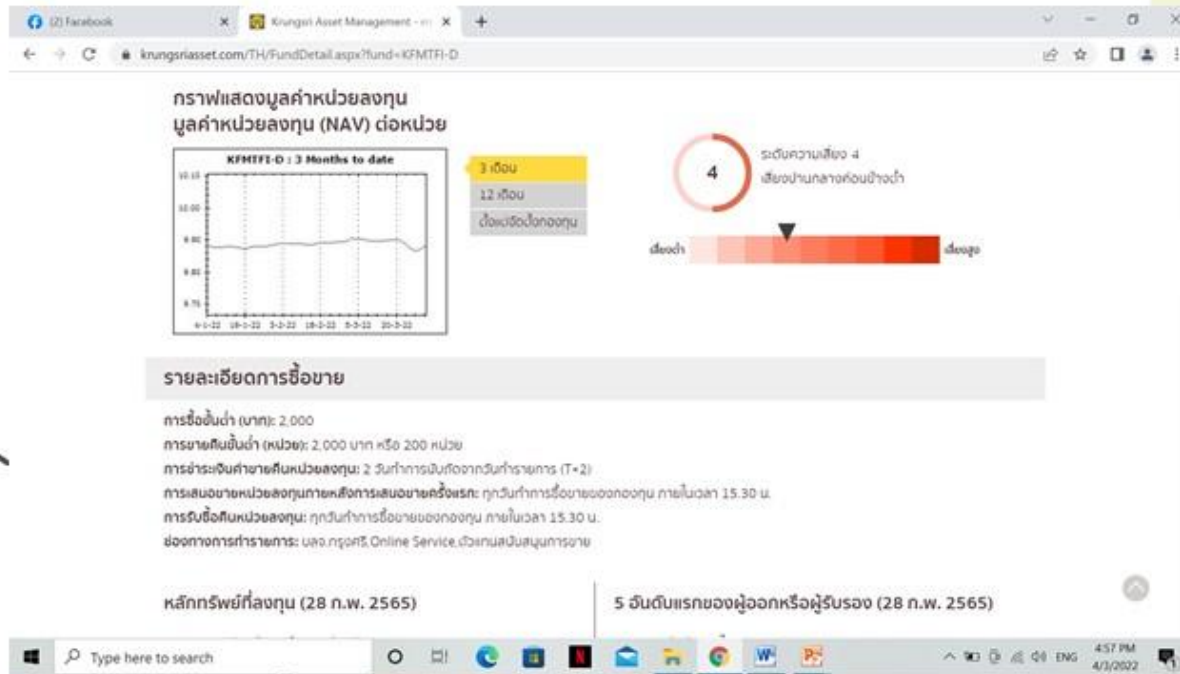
(2) Facebook
Krungsri Asset Management - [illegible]
krungsriasset.com/TH/FundDetail.aspx?fund=KFMTFI-D

กราฟแสดงมูลค่าหน่วยลงทุน
มูลค่าหน่วยลงทุน (NAV) ต่อหน่วย

KFMTFI-D : 3 Months to date

10.15
10.00
9.90
9.80
9.75

4-1-22 18-1-22 3-2-22 18-2-22 5-3-22 20-3-22

3 เดือน
12 เดือน
ตั้งแต่จัดตั้งกองทุน

4
ระดับความเสี่ยง 4
เสี่ยงปานกลางค่อนข้างต่ำ

เสี่ยงต่ำ
เสี่ยงสูง

รายละเอียดการซื้อขาย

การซื้อขั้นต่ำ (บาท): 2,000
การขายคืนขั้นต่ำ (หน่วย): 2,000 บาท หรือ 200 หน่วย
การชำระเงินค่าขายคืนหน่วยลงทุน: 2 วันทำการนับถัดจากวันทำรายการ (T+2)
การเสนอขายหน่วยลงทุนภายหลังการเสนอขายครั้งแรก: ทุกวันทำการซื้อขายของกองทุน ภายในเวลา 15.30 น.
การรับซื้อคืนหน่วยลงทุน: ทุกวันทำการซื้อขายของกองทุน ภายในเวลา 15.30 น.
ช่องทางการทำรายการ: บลจ.กรุงศรี,Online Service,ตัวแทนสนับสนุนการขาย

หลักทรัพย์ที่ลงทุน (28 ก.พ. 2565)

5 อันดับแรกของผู้ออกหรือผู้รับรอง (28 ก.พ. 2565)

Type here to search
ENG
4:57 PM
4/3/2022